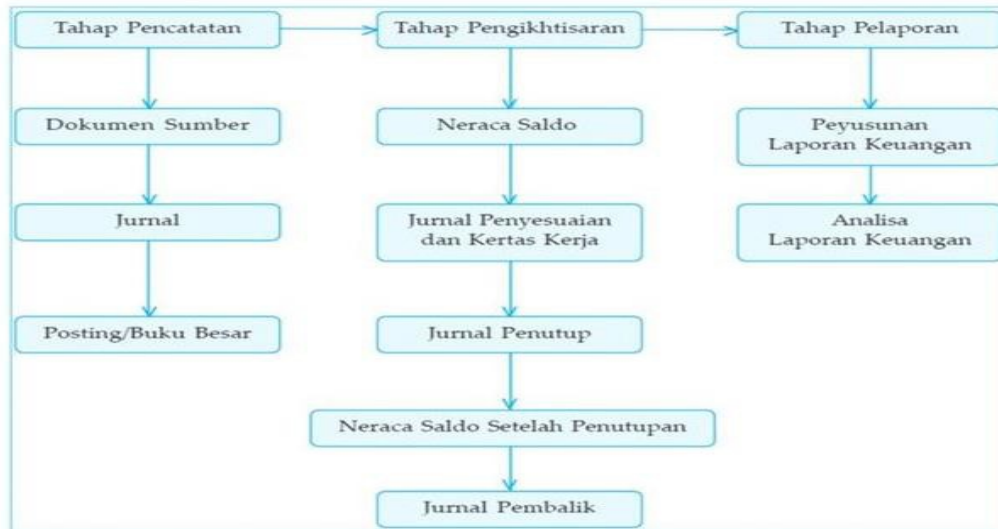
Tahap Pencatatan

Tahap Pengikhtisaran

Tahap Pelaporan

Dokumen Sumber

Jurnal

Posting/Buku Besar

Neraca Saldo

Jurnal Penyesuaian dan Kertas Kerja

Jurnal Penutup

Neraca Saldo Setelah Penutupan

Jurnal Pembalik

Peyusunan Laporan Keuangan

Analisa Laporan Keuangan